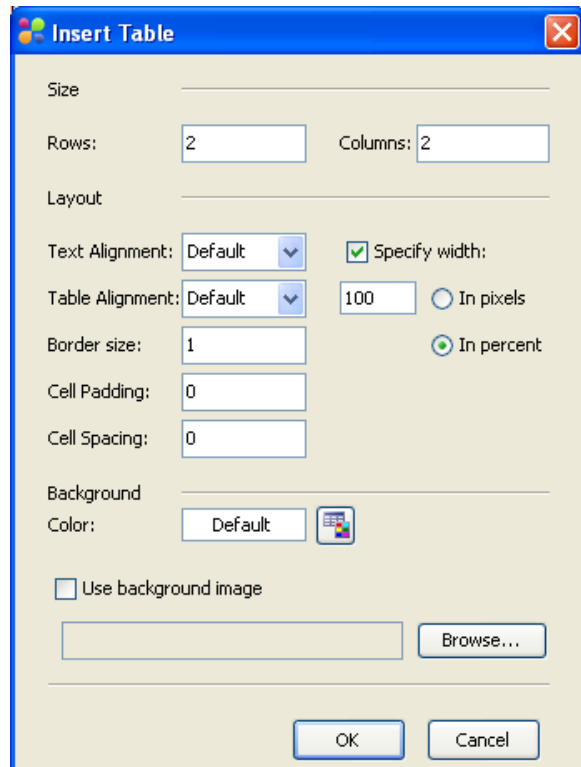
Insert Table

Size

Rows: 2

Columns: 2

Layout

Text Alignment: Default

Specify width:

Table Alignment: Default

100

In pixels

Border size: 1

In percent

Cell Padding: 0

Cell Spacing: 0

Background

Color: Default

Use background image

Browse...

OK

Cancel